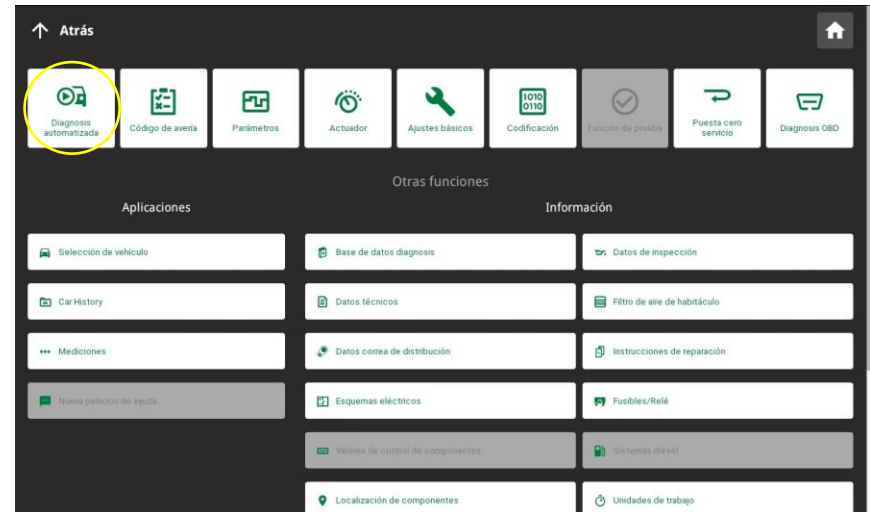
Atrás

Diagnosis automatizada
Código de avería
Parámetros
Actuador
Ajustes básicos
1010
0110
Codificación
Función de prueba
Puesta cero servicio
Diagnosis OBD

Otras funciones

Aplicaciones

Selección de vehículo
Car History
Mediciones
Nueva petición de ayuda

Información

Base de datos diagnosis
Datos técnicos
Datos correa de distribución
Esquemas eléctricos
Valores de control de componentes
Localización de componentes

Datos de inspección
Filtro de aire de habitáculo
Instrucciones de reparación
Fusibles/Relé
Sistemas diésel
Unidades de trabajo